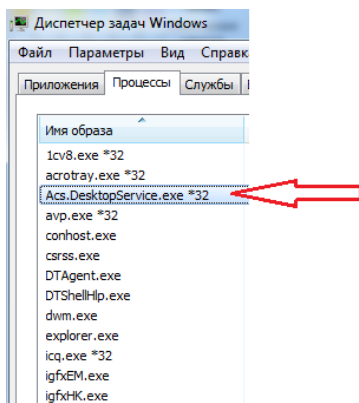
Диспетчер задач Windows

Файл Параметры Вид Справк

Приложения Процессы Службы

Имя образа

1cv8.exe *32
acrotray.exe *32
Acs.DesktopService.exe *32
avp.exe *32
conhost.exe
csrss.exe
DTAgent.exe
DTShellHlp.exe
dwm.exe
explorer.exe
icq.exe *32
igfxEM.exe
igfxHK.exe